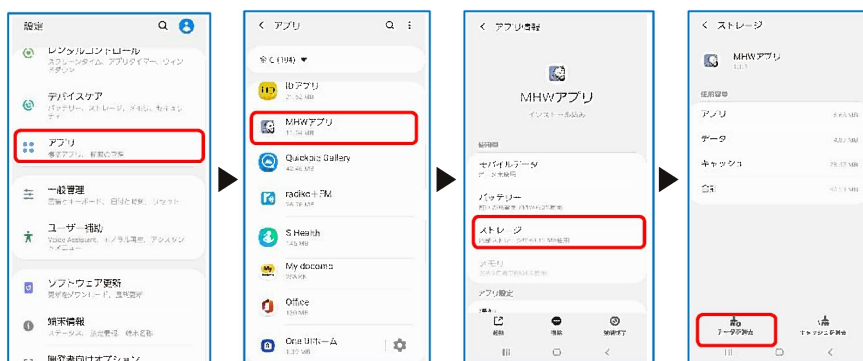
設定

デジタルウェルビーイングとペアレンタルコントロール

デバイスケア
バッテリー、ストレージ、メモリ、セキュリティ

アプリ
標準アプリ、権限の管理

一般管理
言語とキーボード、日付と時刻、リセット

ユーザー補助
Voice Assistant、モノラル音声、アシスタントメニュー

ソフトウェア更新
更新をダウンロード、最後の更新

端末情報
ステータス、法定情報、端末名

開発者向けオプション

アプリ

全て (104)

IDアプリ
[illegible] MB

MHWアプリ
11.04 MB

Quickpic Gallery
46.46 MB

radiko＋FM
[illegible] MB

S Health
145 MB

My docomo
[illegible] MB

Office
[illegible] MB

One UIホーム
1.35 MB

アプリ情報

MHWアプリ
インストール済み

使用状況

モバイルデータ
データ未使用

バッテリー
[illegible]

ストレージ
内部ストレージ 2022年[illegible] MB使用

メモリ
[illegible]

アプリ設定

開く
無効
強制停止

ストレージ

MHWアプリ
1.1.1

使用容量

アプリ
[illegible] MB

データ
4.02 MB

キャッシュ
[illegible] MB

合計
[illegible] MB

データを消去
キャッシュを消去